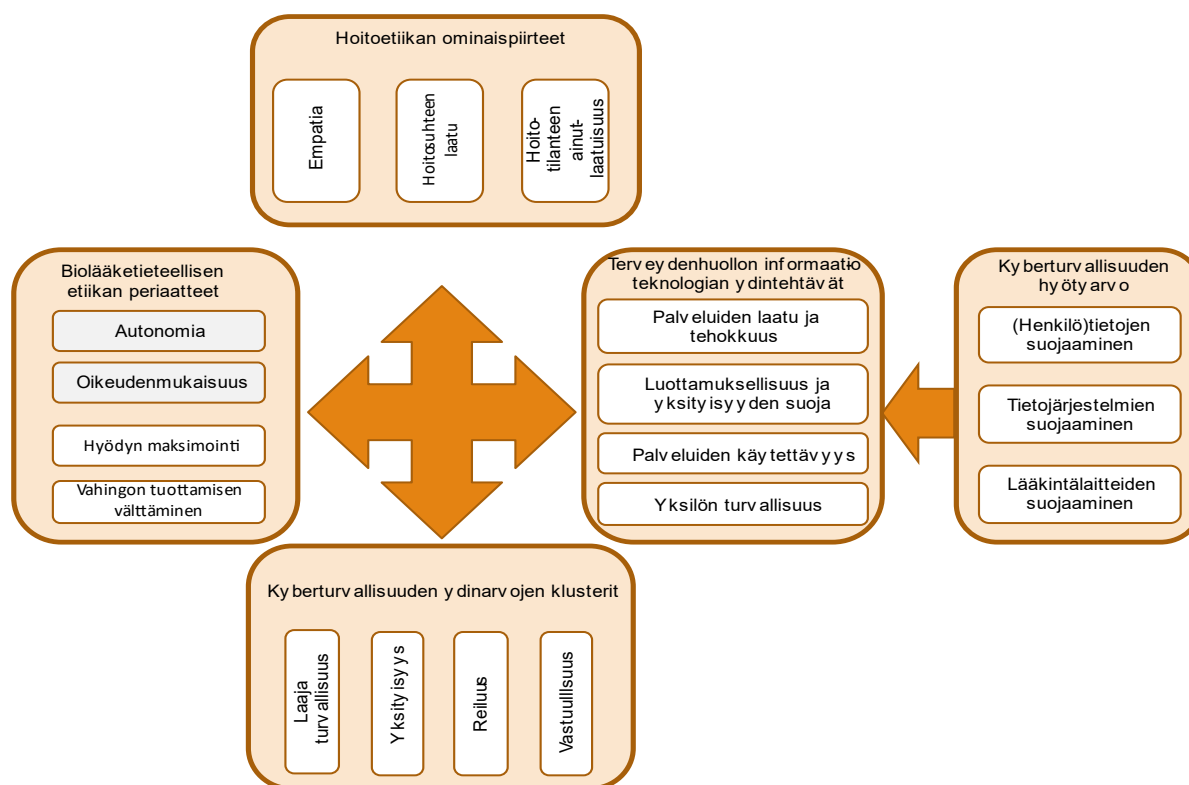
Hoitoetiikan ominaispiirteet

Empatia

Hoitosuhteen laatu

Hoitotilanteen ainutlaatuisuus

Biolääketieteellisen etiikan periaatteet

Autonomia

Oikeudenmukaisuus

Hyödyn maksimointi

Vahingon tuottamisen välttäminen

Terveydenhuollon informaatioteknologian ydintehtävät

Palveluiden laatu ja tehokkuus

Luottamuksellisuus ja yksityisyyden suoja

Palveluiden käytettävyys

Yksilön turvallisuus

Kyberturvallisuuden hyötyarvo

(Henkilö)tietojen suojaaminen

Tietojärjestelmien suojaaminen

Lääkintälaitteiden suojaaminen

Kyberturvallisuuden ydinarvojen klusterit

Laaja turvallisuus

Yksityisyys

Reiluus

Vastuullisuus